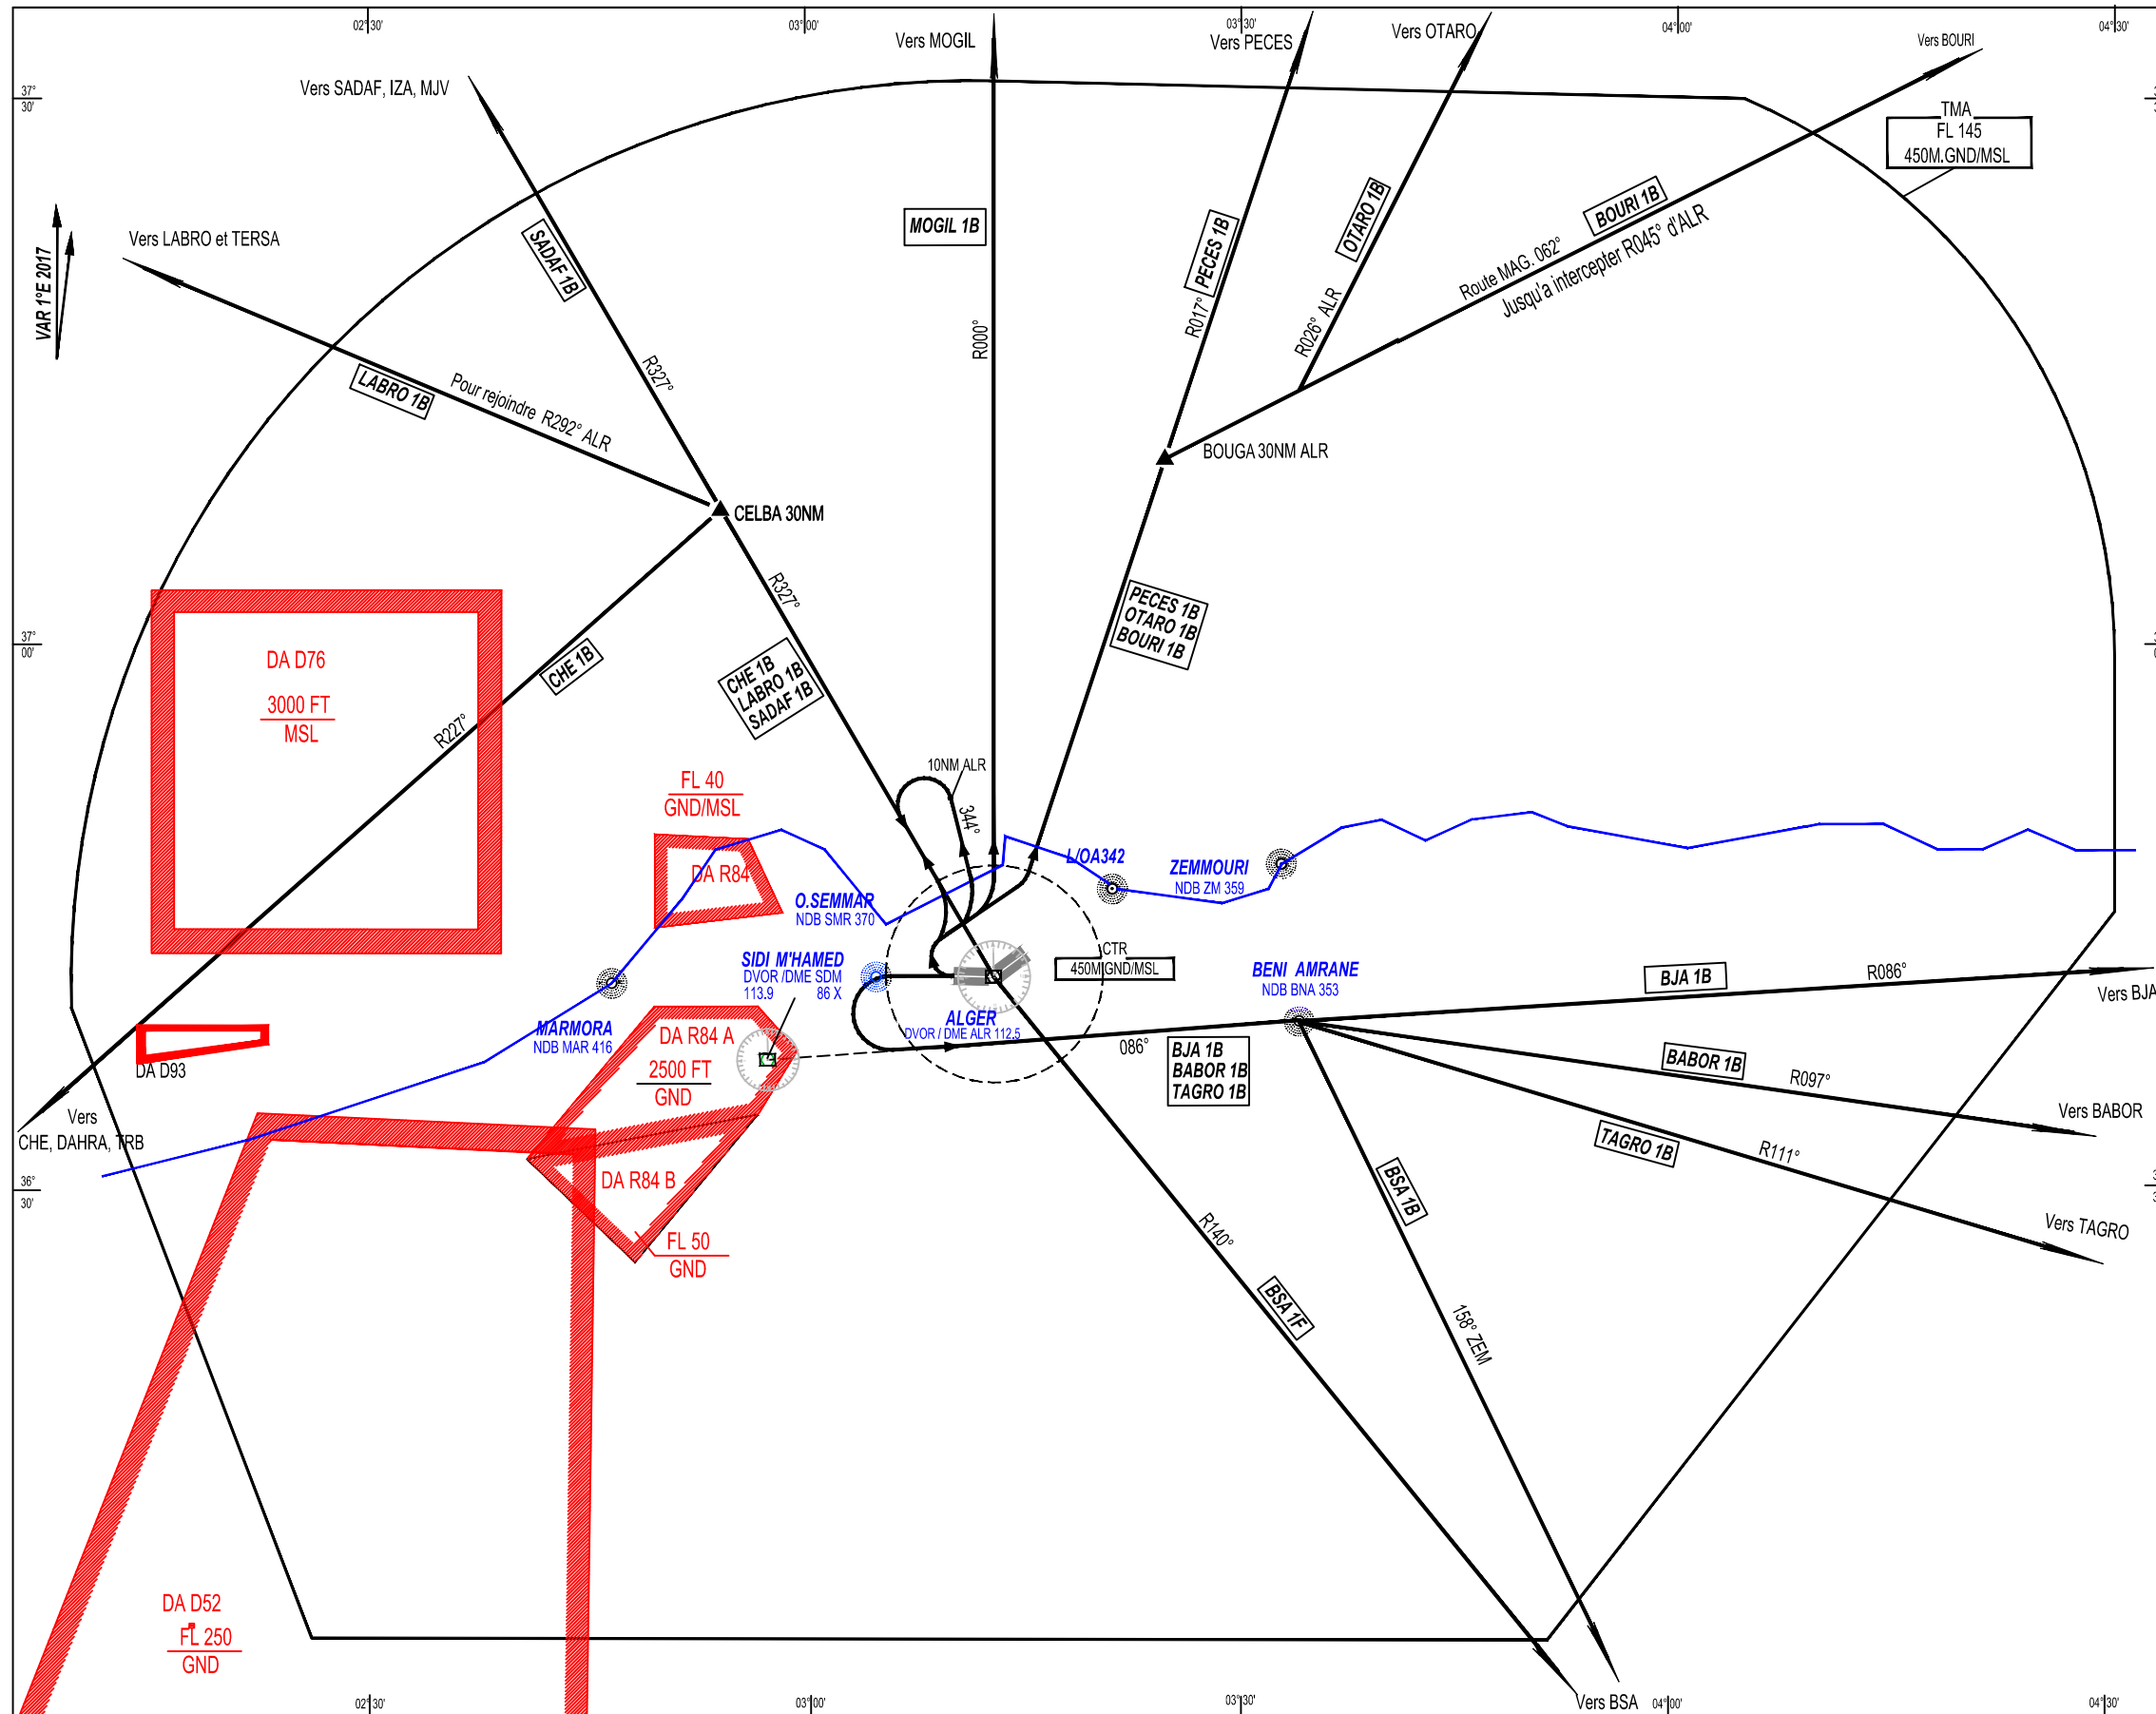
02°30'
03°00'
03°30'
04°00'
04°30'

Vers MOGIL
Vers PECES
Vers OTARO
Vers BOURI
Vers SADAF, IZA, MJV

37° 30'

TMA
FL 145
450M.GND/MSL

VAR 1°E 2017

Vers LABRO et TERSA

SADAF 1B
MOGIL 1B
PECES 1B
OTARO 1B
BOURI 1B

Route MAG. 062°
Jusqu'a intercepter R045° d'ALR

R017°
R026° ALR
R000°
R327°

LABRO 1B
Pour rejoindre R292° ALR

BOUGA 30NM ALR

CELBA 30NM

R327°

37° 00'

DA D76
3000 FT
MSL

CHE 1B

CHE 1B
LABRO 1B
SADAF 1B

PECES 1B
OTARO 1B
BOURI 1B

R227°

10NM ALR
344°

FL 40
GND/MSL

DA R84

L/OA342
ZEMMOURI
NDB ZM 359

O.SEMMAR
NDB SMR 370

SIDI M'HAMED
DVOR /DME SDM
113.9 86 X

CTR
450M GND/MSL

BENI AMRANE
NDB BNA 353

BJA 1B
R086°
Vers BJA

MARMORA
NDB MAR 416

DA R84 A
2500 FT
GND

ALGER
DVOR / DME ALR 112.5

086°

BJA 1B
BABOR 1B
TAGRO 1B

BABOR 1B
R097°
Vers BABOR

DA D93

Vers
CHE, DAHRA, TRB

TAGRO 1B
R111°
Vers TAGRO

36° 30'

DA R84 B

FL 50
GND

R140°
BSA 1B
BSA 1F
158° ZEM

DA D52
FL 250
GND

Vers BSA